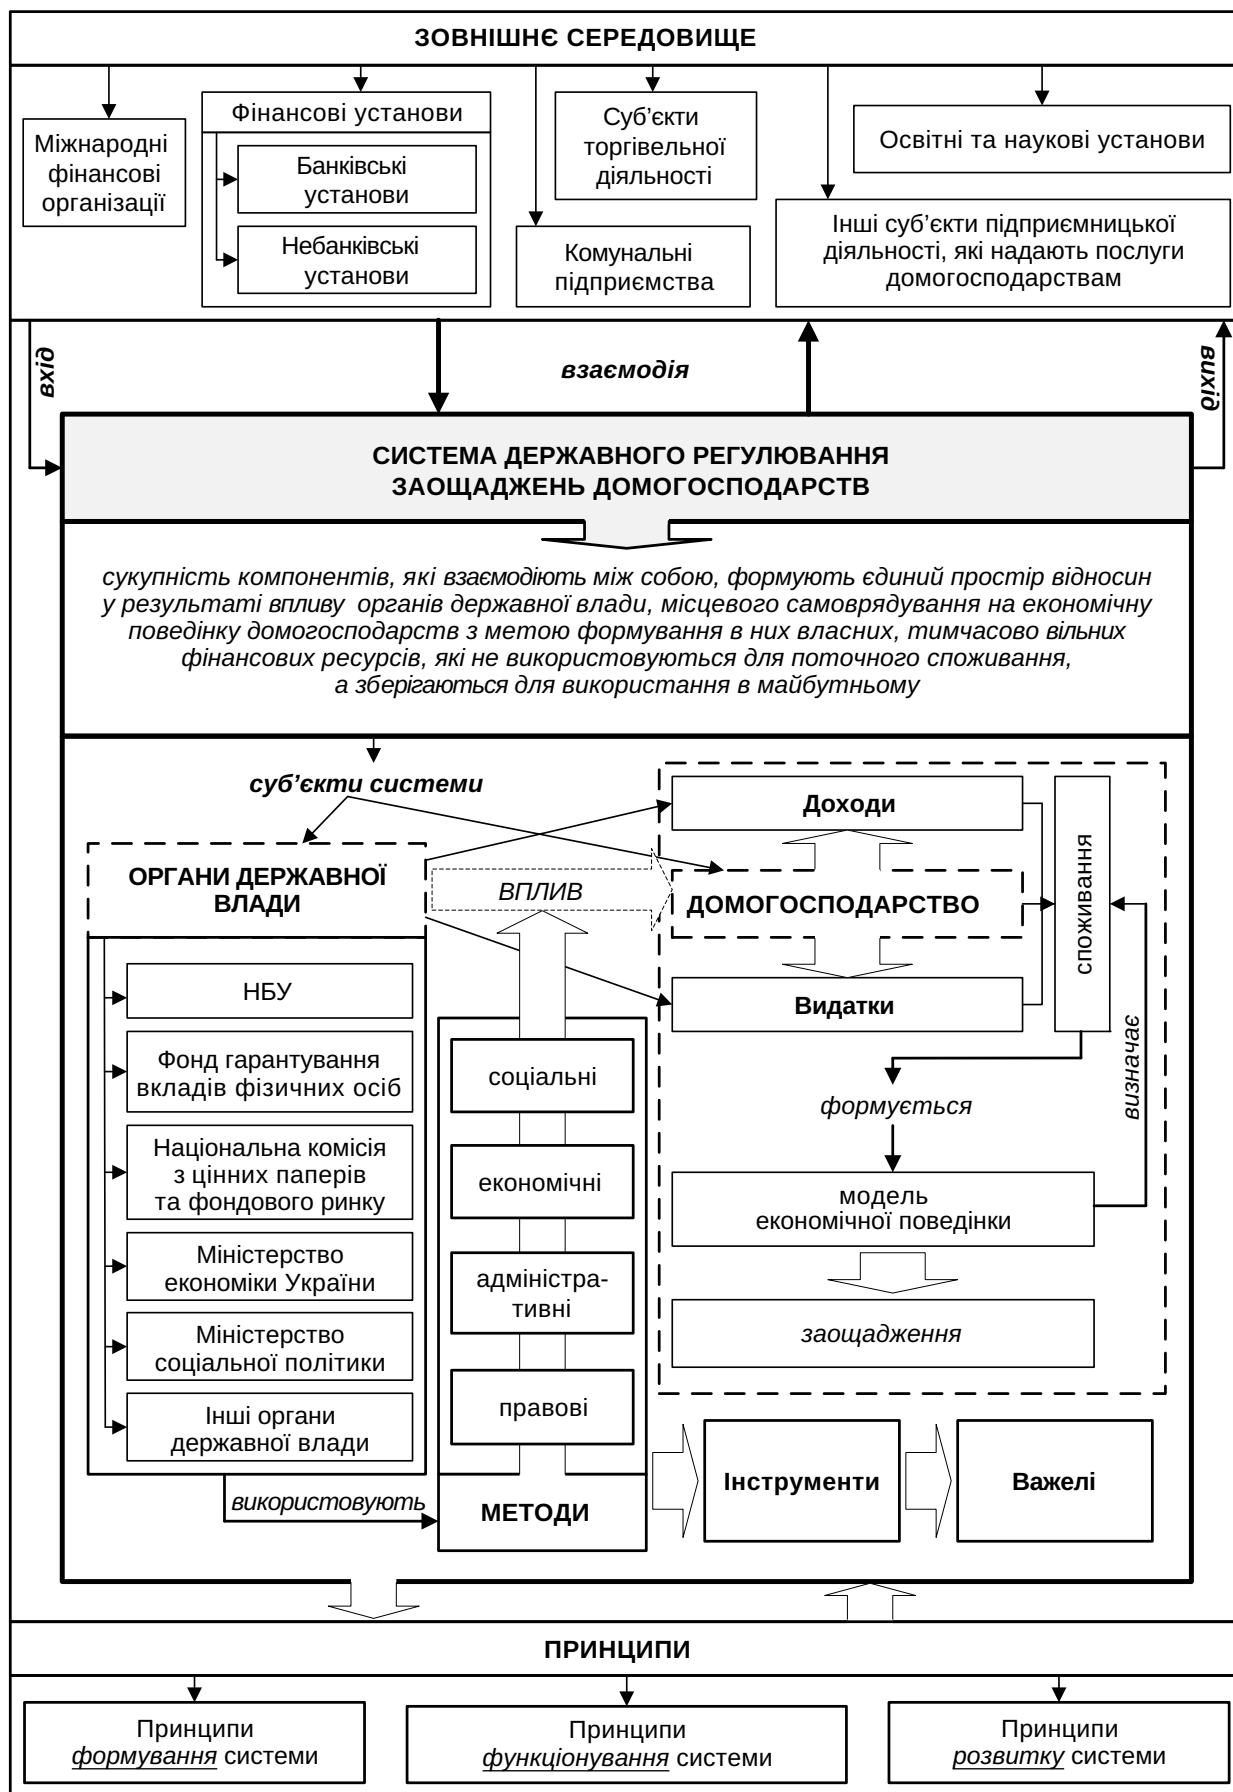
ЗОВНІШНЄ СЕРЕДОВИЩЕ

Міжнародні фінансові організації

Фінансові установи

Банківські установи

Небанківські установи

Суб'єкти торгівельної діяльності

Комунальні підприємства

Освітні та наукові установи

Інші суб'єкти підприємницької діяльності, які надають послуги домогосподарствам

вхід

взаємодія

вихід

СИСТЕМА ДЕРЖАВНОГО РЕГУЛЮВАННЯ ЗАОЩАДЖЕНЬ ДОМОГОСПОДАРСТВ

сукупність компонентів, які взаємодіють між собою, формують єдиний простір відносин у результаті впливу органів державної влади, місцевого самоврядування на економічну поведінку домогосподарств з метою формування в них власних, тимчасово вільних фінансових ресурсів, які не використовуються для поточного споживання, а зберігаються для використання в майбутньому

суб'єкти системи

ОРГАНИ ДЕРЖАВНОЇ ВЛАДИ

ВПЛИВ

Доходи

ДОМОГОСПОДАРСТВО

Видатки

споживання

НБУ

Фонд гарантування вкладів фізичних осіб

Національна комісія з цінних паперів та фондового ринку

Міністерство економіки України

Міністерство соціальної політики

Інші органи державної влади

соціальні

економічні

адміністративні

правові

формується

визначає

модель економічної поведінки

заощадження

використовують

МЕТОДИ

Інструменти

Важелі

ПРИНЦИПИ

Принципи формування системи

Принципи функціонування системи

Принципи розвитку системи